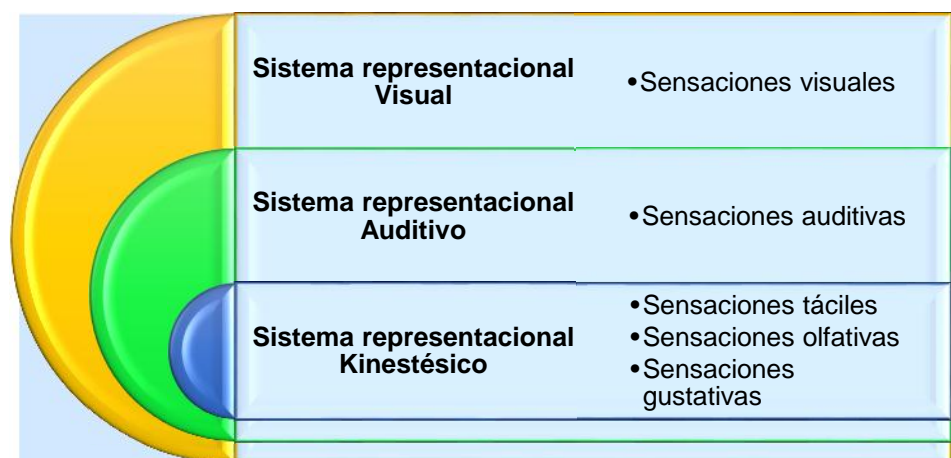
**Sistema representacional Visual**

- Sensaciones visuales

**Sistema representacional Auditivo**

- Sensaciones auditivas

**Sistema representacional Kinestésico**

- Sensaciones táciles
- Sensaciones olfativas
- Sensaciones gustativas